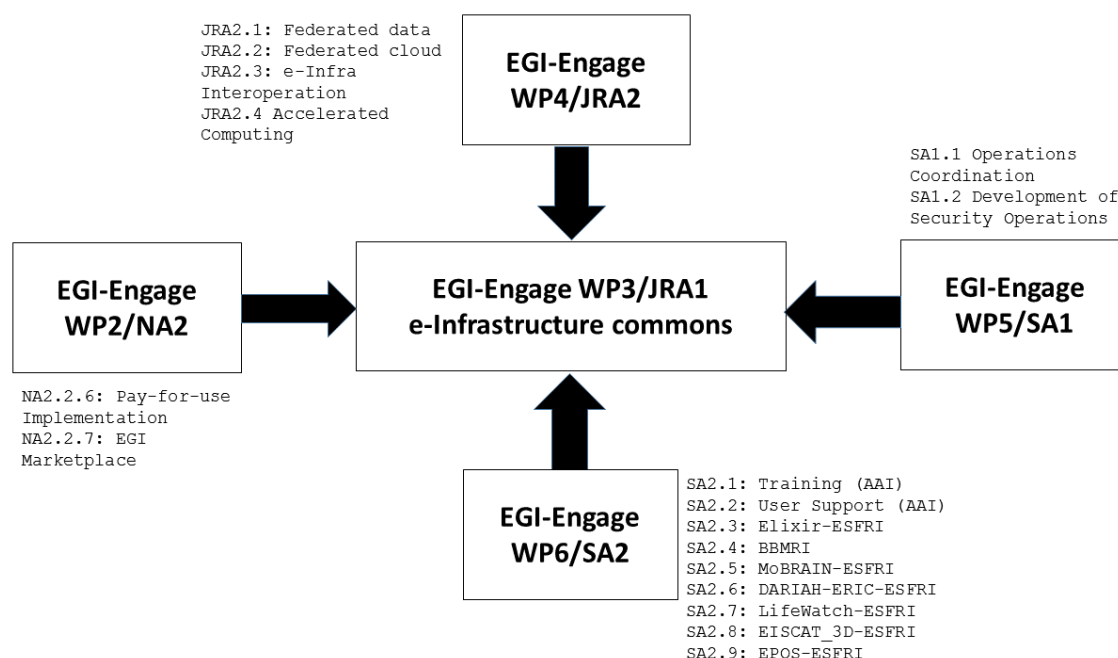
JRA2.1: Federated data
JRA2.2: Federated cloud
JRA2.3: e-Infra Interoperation
JRA2.4 Accelerated Computing

EGI-Engage
WP4/JRA2

SA1.1 Operations Coordination
SA1.2 Development of Security Operations

EGI-Engage
WP2/NA2

EGI-Engage WP3/JRA1
e-Infrastructure commons

EGI-Engage
WP5/SA1

NA2.2.6: Pay-for-use Implementation
NA2.2.7: EGI Marketplace

EGI-Engage
WP6/SA2

SA2.1: Training (AAI)
SA2.2: User Support (AAI)
SA2.3: Elixir-ESFRI
SA2.4: BBMRI
SA2.5: MoBRAIN-ESFRI
SA2.6: DARIAH-ERIC-ESFRI
SA2.7: LifeWatch-ESFRI
SA2.8: EISCAT_3D-ESFRI
SA2.9: EPOS-ESFRI